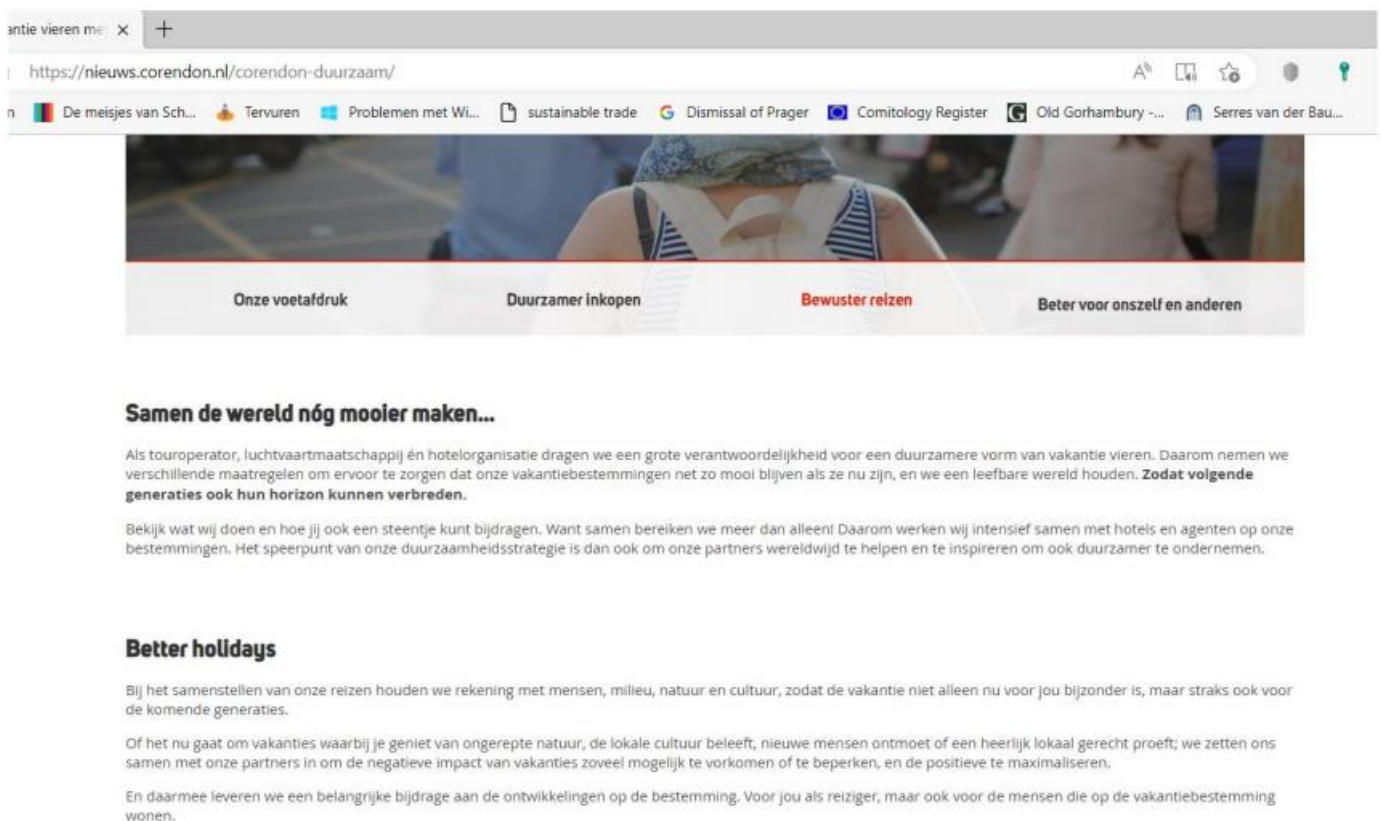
antie vieren me ×

https://nieuws.corendon.nl/corendon-duurzaam/

De meisjes van Sch... Tervuren Problemen met Wi... sustainable trade Dismissal of Prager Comitology Register Old Gorhambury -... Serres van der Bau...

Onze voetafdruk

Duurzamer inkopen

Bewuster reizen

Beter voor onszelf en anderen

Samen de wereld nóg mooier maken...

Als touroperator, luchtvaartmaatschappij én hotelorganisatie dragen we een grote verantwoordelijkheid voor een duurzamere vorm van vakantie vieren. Daarom nemen we verschillende maatregelen om ervoor te zorgen dat onze vakantiebestemmingen net zo mooi blijven als ze nu zijn, en we een leefbare wereld houden. **Zodat volgende generaties ook hun horizon kunnen verbreden.**

Bekijk wat wij doen en hoe jij ook een steentje kunt bijdragen. Want samen bereiken we meer dan alleen! Daarom werken wij intensief samen met hotels en agenten op onze bestemmingen. Het speerpunt van onze duurzaamheidsstrategie is dan ook om onze partners wereldwijd te helpen en te inspireren om ook duurzamer te ondernemen.

Better holidays

Bij het samenstellen van onze reizen houden we rekening met mensen, milieu, natuur en cultuur, zodat de vakantie niet alleen nu voor jou bijzonder is, maar straks ook voor de komende generaties.

Of het nu gaat om vakanties waarbij je geniet van ongerepte natuur, de lokale cultuur beleeft, nieuwe mensen ontmoet of een heerlijk lokaal gerecht proeft; we zetten ons samen met onze partners in om de negatieve impact van vakanties zoveel mogelijk te vorkomen of te beperken, en de positieve te maximaliseren.

En daarmee leveren we een belangrijke bijdrage aan de ontwikkelingen op de bestemming. Voor jou als reiziger, maar ook voor de mensen die op de vakantiebestemming wonen.